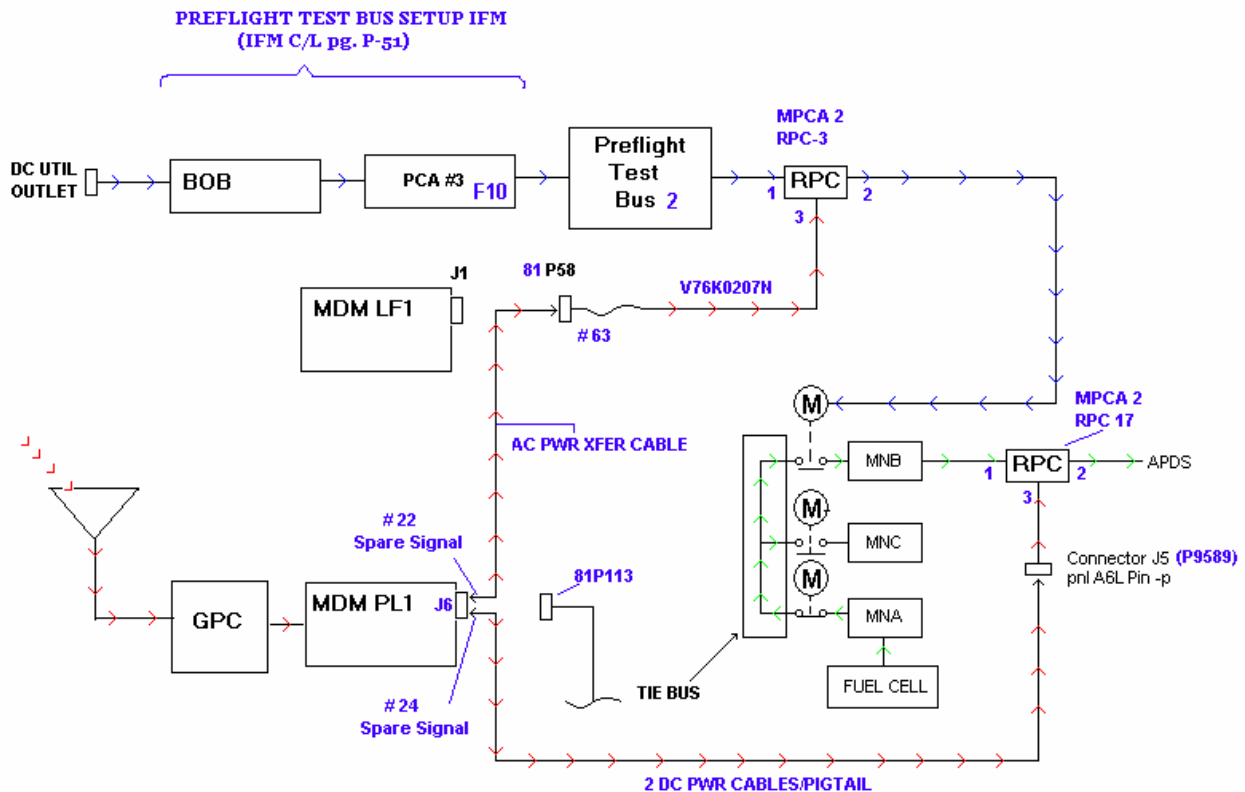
PREFLIGHT TEST BUS SETUP IFM
(IFM C/L pg. P-51)

DC UTIL OUTLET

BOB

PCA #3 F10

Preflight Test Bus 2

MPCA 2
RPC-3

1 RPC 2
3

J1

MDM LF1

81 P58

V76K0207N

# 63

M

MPCA 2
RPC 17

AC PWR XFER CABLE

MNB

1 RPC 2 APDS
3

M

MNC

M

MNA

Connector J5 (P9589)
pnl A6L Pin -p

FUEL CELL

# 22
Spare Signal

81P113

GPC

MDM PL1

J6

TIE BUS

# 24
Spare Signal

2 DC PWR CABLES/PIGTAIL